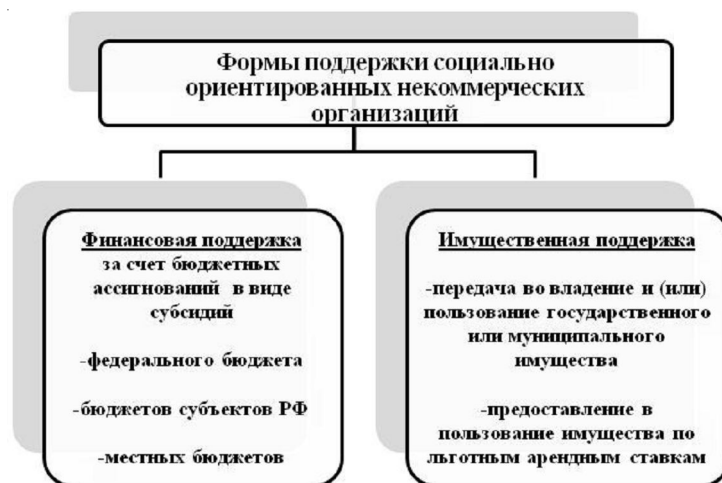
Формы поддержки социально ориентированных некоммерческих организаций

Финансовая поддержка
за счет бюджетных ассигнований в виде субсидий

-федерального бюджета

-бюджетов субъектов РФ

-местных бюджетов

Имущественная поддержка

-передача во владение и (или) пользование государственного или муниципального имущества

-предоставление в пользование имущества по льготным арендным ставкам